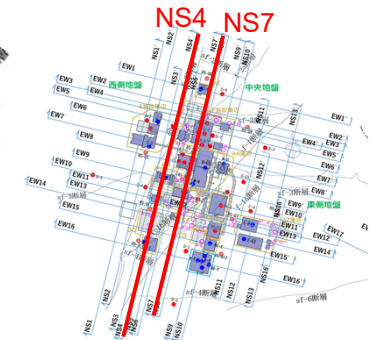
NS4
NS7
NS1
NS2
NS4
NS7
NS9
NS10
NS11
EW1
EW2
EW3
EW5
EW6
EW7
EW8
EW9
EW10
EW11
EW12
EW13
EW14
EW15
EW16
西側地盤
中央地盤
東側地盤
EW1'
EW2'
EW3
EW4
EW5
EW6
EW7
EW8'
EW9'
EW10
EW11
EW12
EW13
EW14'
EW15'
EW16'
EW17
NS12
NS13
NS16
NS1
NS2
NS3
NS4
NS5
NS7
NS8
NS9
NS10
NS11
NS12
NS13
f-1断層
f-2断層
f-3断層
f-4断層
f-5断層
f-6断層